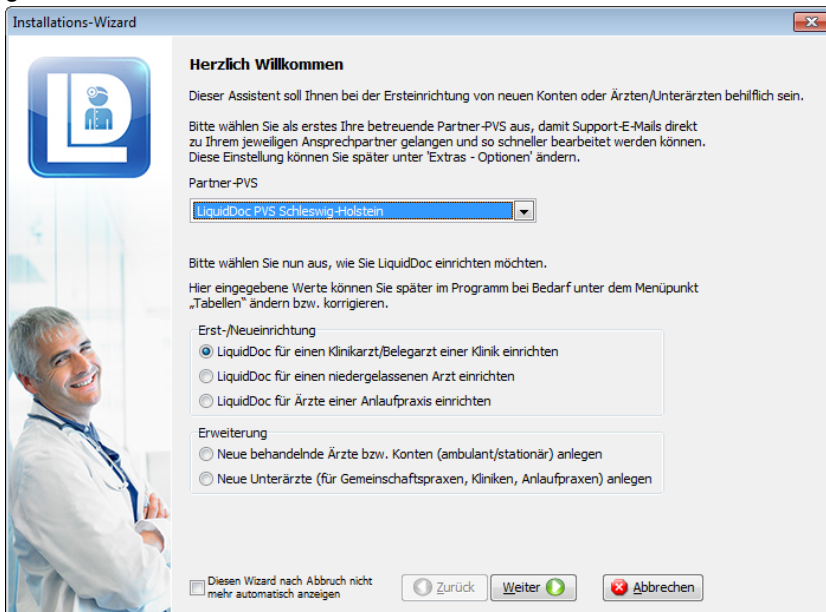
Installations-Wizard

Herzlich Willkommen

Dieser Assistent soll Ihnen bei der Ersteinrichtung von neuen Konten oder Ärzten/Unterärzten behilflich sein.

Bitte wählen Sie als erstes Ihre betreuende Partner-PVS aus, damit Support-E-Mails direkt zu Ihrem jeweiligen Ansprechpartner gelangen und so schneller bearbeitet werden können. Diese Einstellung können Sie später unter 'Extras - Optionen' ändern.

Partner-PVS

LiquidDoc PVS Schleswig-Holstein

Bitte wählen Sie nun aus, wie Sie LiquidDoc einrichten möchten.

Hier eingegebene Werte können Sie später im Programm bei Bedarf unter dem Menüpunkt „Tabellen" ändern bzw. korrigieren.

Erst-/Neueinrichtung

LiquidDoc für einen Klinikarzt/Belegarzt einer Klinik einrichten

LiquidDoc für einen niedergelassenen Arzt einrichten

LiquidDoc für Ärzte einer Anlaufpraxis einrichten

Erweiterung

Neue behandelnde Ärzte bzw. Konten (ambulant/stationär) anlegen

Neue Unterärzte (für Gemeinschaftspraxen, Kliniken, Anlaufpraxen) anlegen

Diesen Wizard nach Abbruch nicht mehr automatisch anzeigen

Zurück

Weiter

Abbrechen